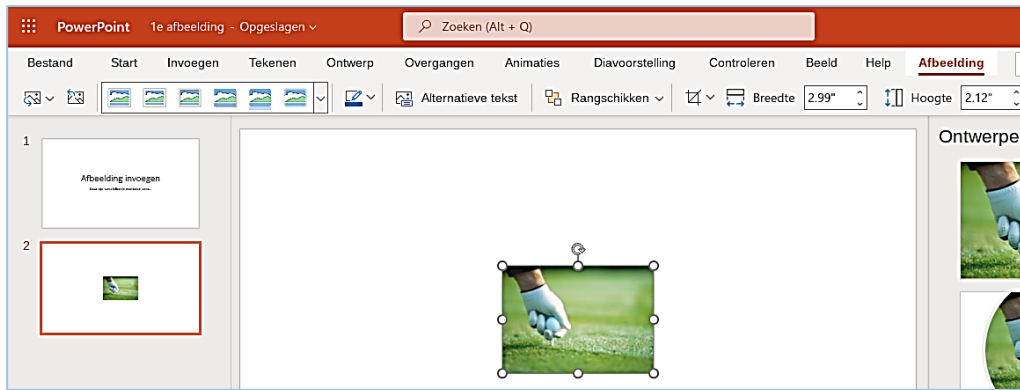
PowerPoint 1e afbeelding - Opgeslagen

Zoeken (Alt + Q)

Bestand Start Invoegen Tekenen Ontwerp Overgangen Animaties Diavoorstelling Controleren Beeld Help Afbeelding

Alternatieve tekst Rangschikken Breedte 2.99" Hoogte 2.12"

1

Afbeelding invoegen

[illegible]

2

Ontwerpe